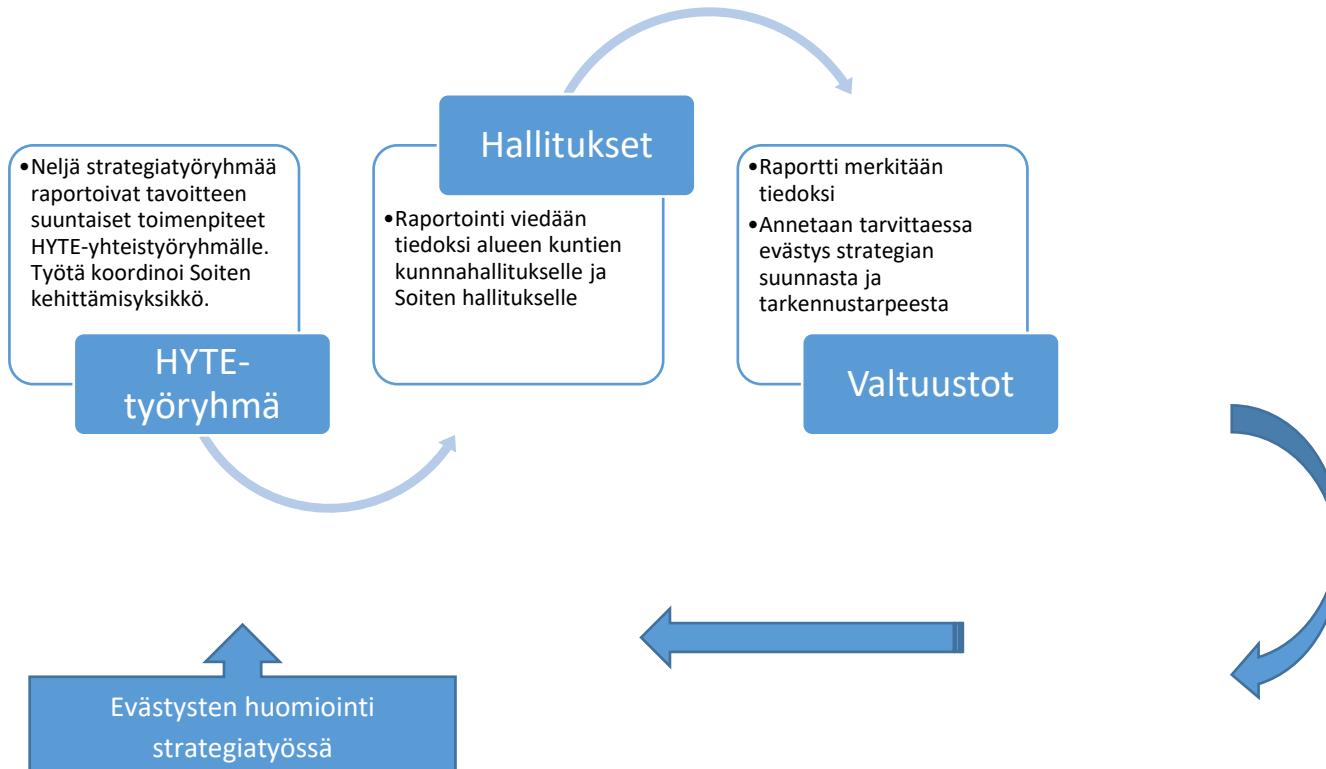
•Neljä strategiatyöryhmää raportoivat tavoitteen suuntaiset toimenpiteet HYTE-yhteistyöryhmälle. Työtä koordinoi Soiten kehittämisyksikkö.

HYTE-työryhmä

Hallitukset

•Raportointi viedään tiedoksi alueen kuntien kunnnahallitukselle ja Soiten hallitukselle

•Raportti merkitään tiedoksi
•Annetaan tarvittaessa evästys strategian suunnasta ja tarkennustarpeesta

Valtuustot

Evästysten huomiointi strategiatyössä